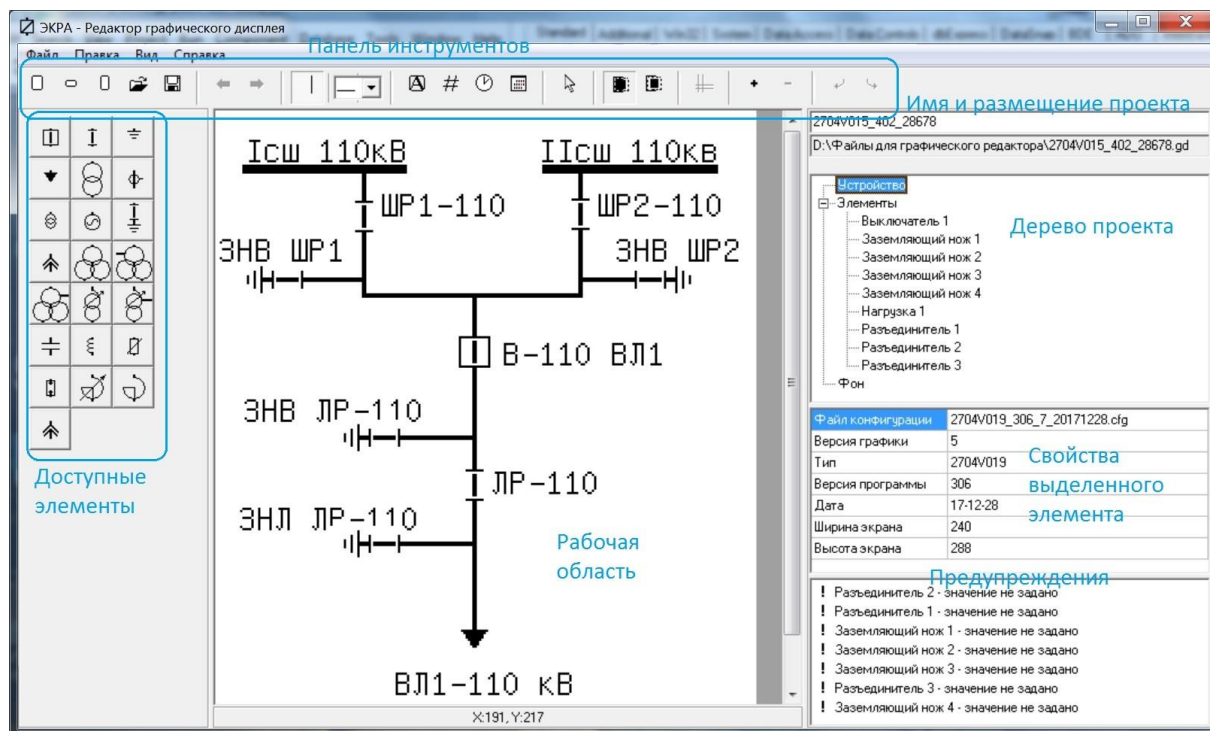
ЭКРА - Редактор графического дисплея

Файл Правка Вид Справка

Панель инструментов

Имя и размещение проекта

Iсш 110кВ

IIсш 110кв

ШР1-110

ШР2-110

ЗНВ ШР1

ЗНВ ШР2

В-110 ВЛ1

ЗНВ ЛР-110

ЛР-110

ЗНЛ ЛР-110

Рабочая область

ВЛ1-110 кВ

X:191, Y:217

Доступные элементы

2704V015_402_28678

D:\Файлы для графического редактора\2704V015_402_28678.gd

Устройство
Элементы
Выключатель 1
Заземляющий нож 1
Заземляющий нож 2
Заземляющий нож 3
Заземляющий нож 4
Нагрузка 1
Разъединитель 1
Разъединитель 2
Разъединитель 3
Фон

Дерево проекта

| Файл конфигурации | 2704V019_306_7_20171228.cfg |
|---|---|
| Версия графики | 5 |
| Тип | 2704V019 |
| Версия программы | 306 |
| Дата | 17-12-28 |
| Ширина экрана | 240 |
| Высота экрана | 288 |

Свойства выделенного элемента

Предупреждения

! Разъединитель 2 - значение не задано
! Разъединитель 1 - значение не задано
! Заземляющий нож 1 - значение не задано
! Заземляющий нож 2 - значение не задано
! Заземляющий нож 3 - значение не задано
! Разъединитель 3 - значение не задано
! Заземляющий нож 4 - значение не задано